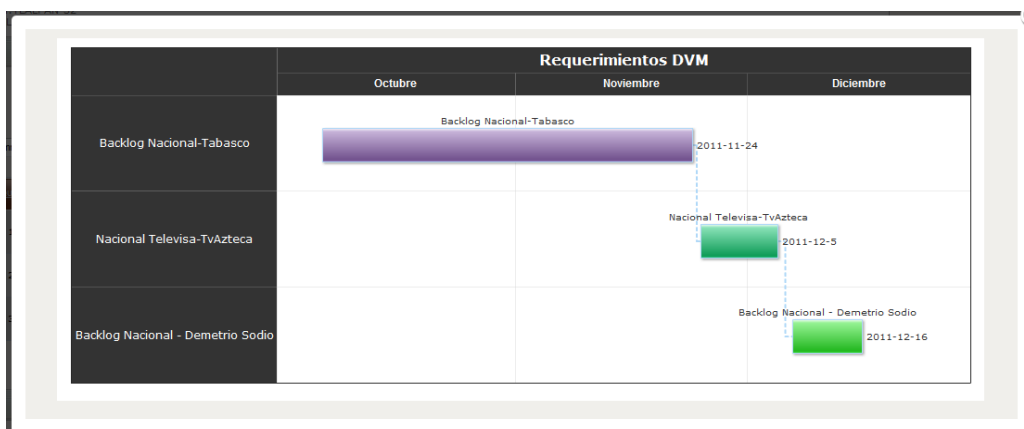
Requerimientos DVM

Octubre

Noviembre

Diciembre

Backlog Nacional-Tabasco

Backlog Nacional-Tabasco

2011-11-24

Nacional Televisa-TvAzteca

Nacional Televisa-TvAzteca

2011-12-5

Backlog Nacional - Demetrio Sodio

Backlog Nacional - Demetrio Sodio

2011-12-16